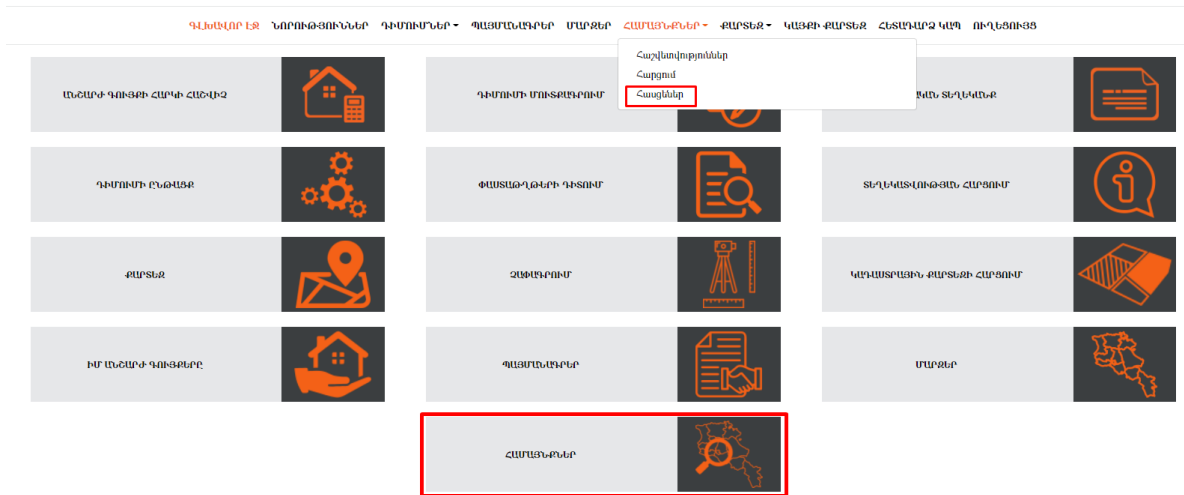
ԳԼԽԱՎՈՐ ԷՋ ՆՈՐՈՒԹՅՈՒՆՆԵՐ ԴԻՄՈՒՄՆԵՐ ▾ ՊԱՅՄԱՆԱԳՐԵՐ ՄԱՐԶԵՐ ՀԱՄԱՅՆՔՆԵՐ ▾ ՔԱՐՏԵԶ ▾ ԿԱՊԻ ՔԱՐՏԵԶ ՀԵՏԱԴԱՐՁ ԿԱՊ ՈՒՂԵՑՈՒՅՑ

Հաշվետվություններ
Հարցում
Հասցեներ

ԱՆՇԱՐԺ ԳՈՒՅՔԻ ՀԱՐԿԻ ՀԱՇՎԻՉ

ԴԻՄՈՒՄԻ ՄՈՒՏՔԱԳՐՈՒՄ

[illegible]ԱՆ ՏԵՂԵԿԱՆՔ

ԴԻՄՈՒՄԻ ԸՆԹԱՑՔ

ՓԱՍՏԱԹՂԹԵՐԻ ԴԻՏՈՒՄ

ՏԵՂԵԿԱՏՎՈՒԹՅԱՆ ՀԱՐՑՈՒՄ

ՔԱՐՏԵԶ

ՉԱՓԱԳՐՈՒՄ

ԿԱԴԱՍՏՐԱՅԻՆ ՔԱՐՏԵԶԻ ՀԱՐՑՈՒՄ

ԻՄ ԱՆՇԱՐԺ ԳՈՒՅՔԵՐԸ

ՊԱՅՄԱՆԱԳՐԵՐ

ՄԱՐԶԵՐ

ՀԱՄԱՅՆՔՆԵՐ